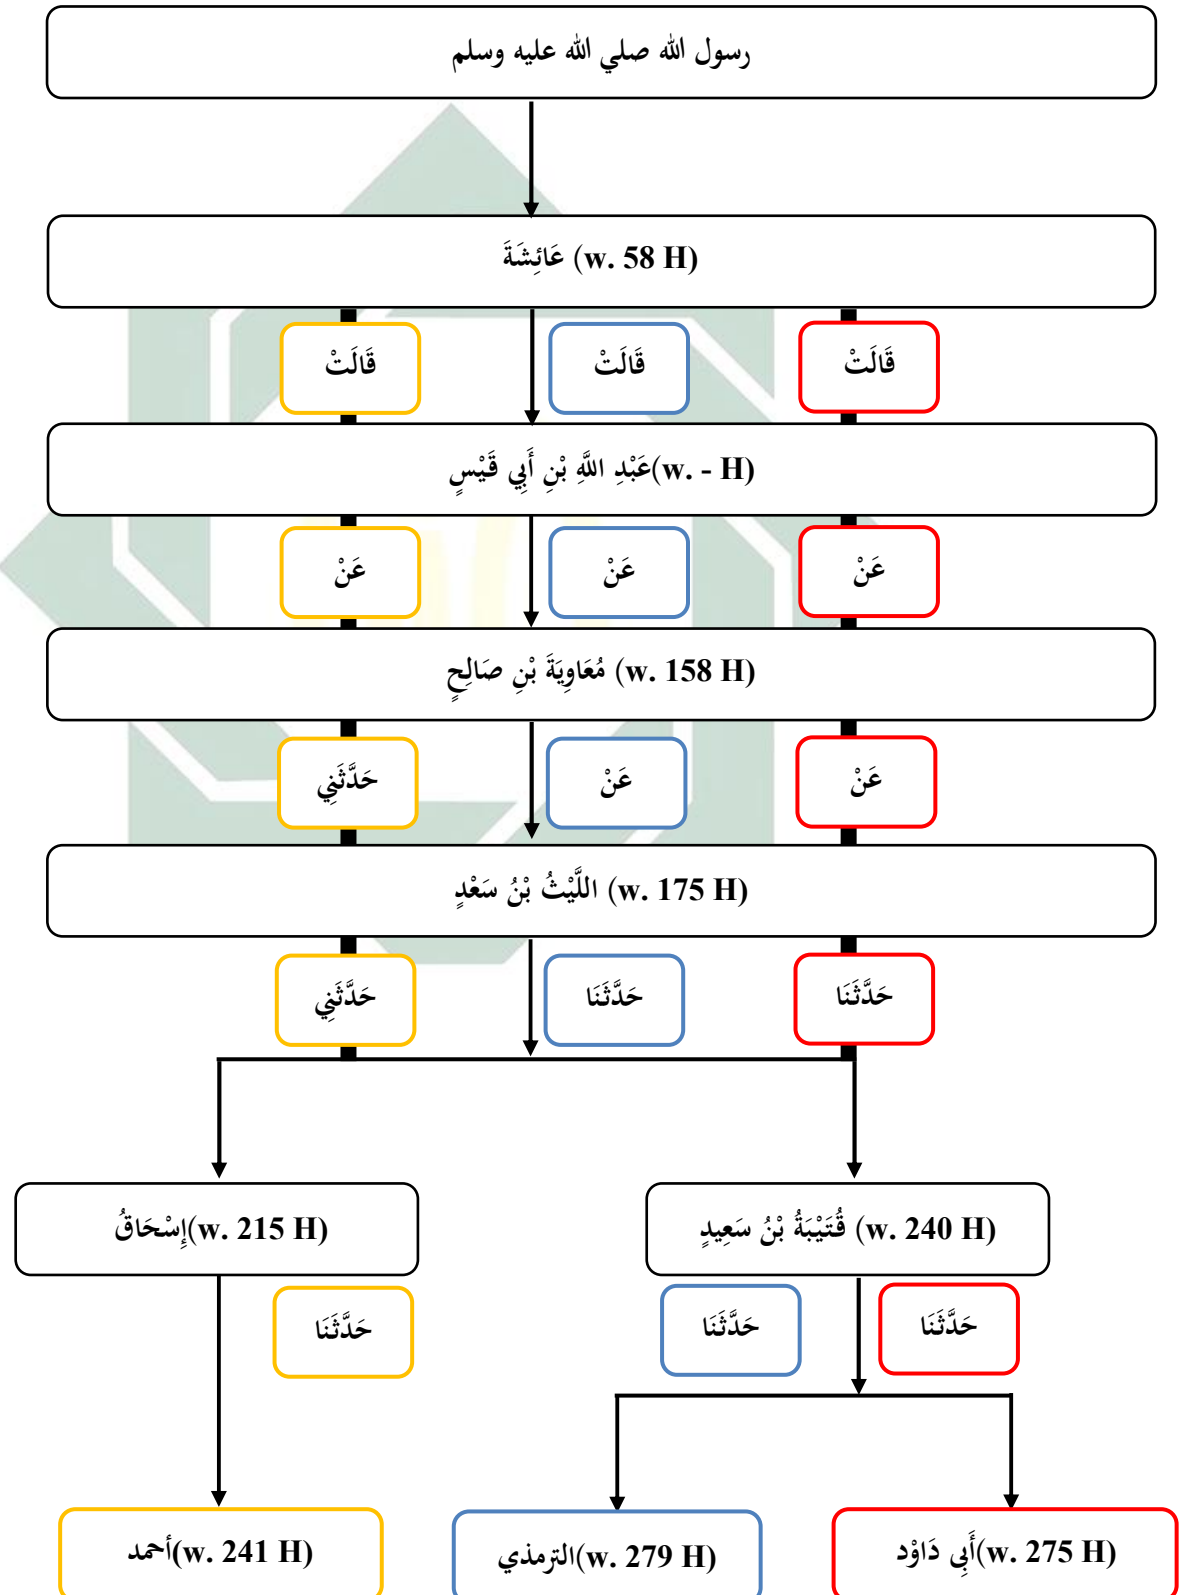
رسول الله صلي الله عليه وسلم

عَائِشَةَ (w. 58 H)

قَالَتْ

قَالَتْ

قَالَتْ

عَبْدِ اللَّهِ بْنِ أَبِي قَيْسٍ(w. - H)

عَنْ

عَنْ

عَنْ

مُعَاوِيَةَ بْنِ صَالِحٍ (w. 158 H)

حَدَّثَنِي

عَنْ

عَنْ

اللَّيْثُ بْنُ سَعْدٍ (w. 175 H)

حَدَّثَنِي

حَدَّثَنَا

حَدَّثَنَا

إِسْحَاقُ(w. 215 H)

قُتَيْبَةُ بْنُ سَعِيدٍ (w. 240 H)

حَدَّثَنَا

حَدَّثَنَا

حَدَّثَنَا

أحمد(w. 241 H)

الترمذي(w. 279 H)

أَبِي دَاوُد(w. 275 H)